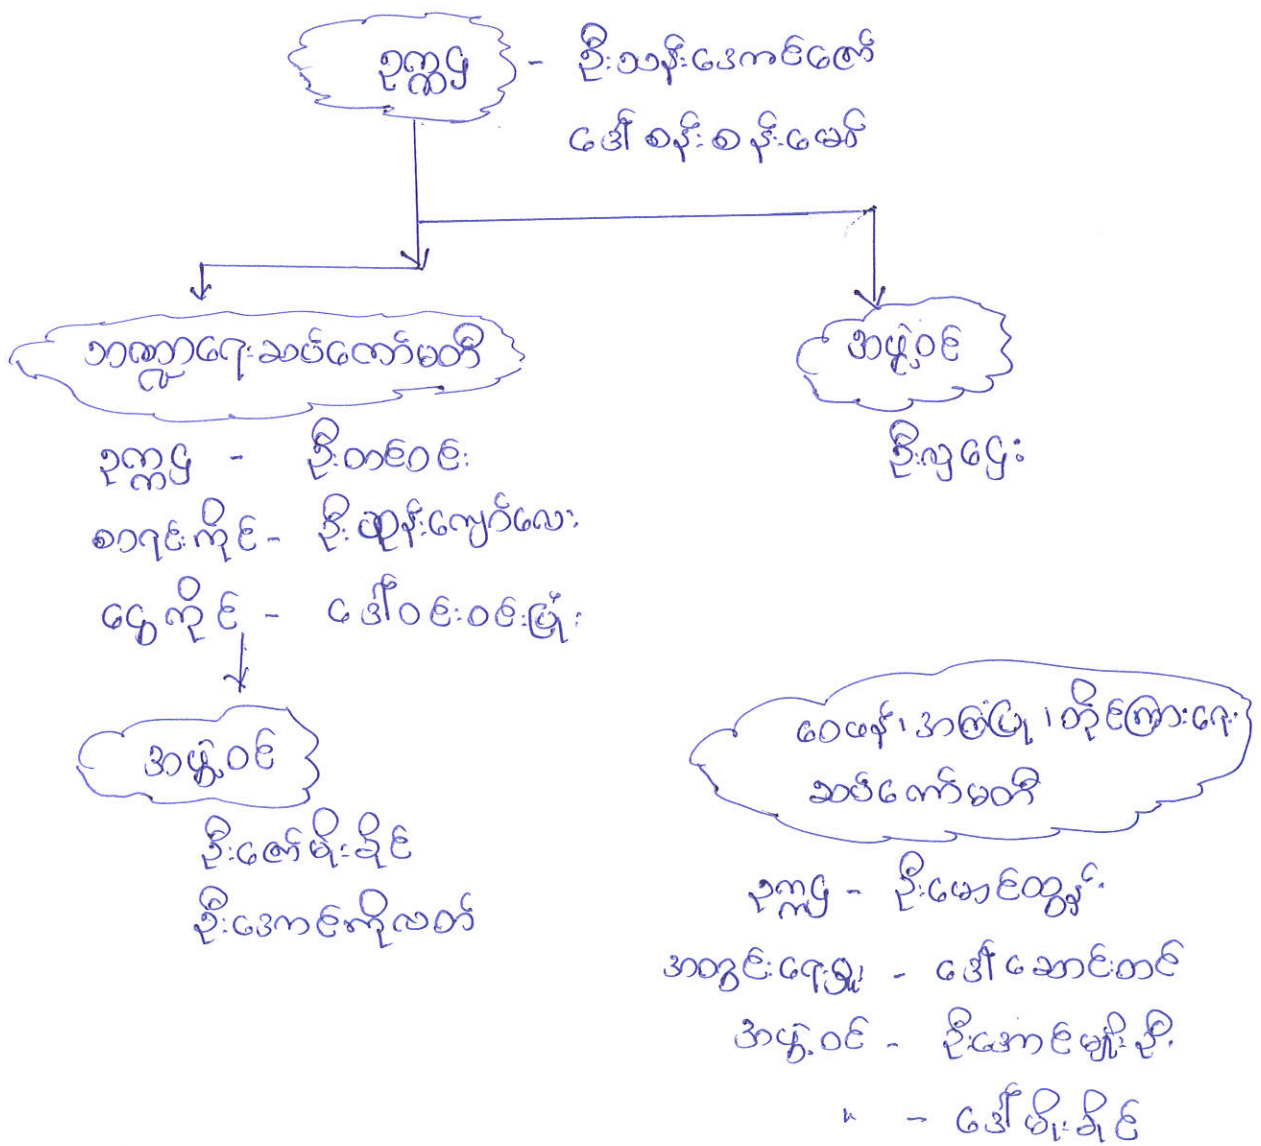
ဥက္ကဋ္ဌ - ဦးသန်းဒေါင်ကြော်
ဒေါ်စန်းစန်းမော်

ဘဏ္ဍာရေးဆပ်ကော်မတီ
ဥက္ကဋ္ဌ - ဦးတင်ဝင်း
စာရင်းကိုင် - ဦးထွန်းကျော်လေး
ငွေကိုင် - ဒေါ်ဝင်းဝင်းမြိုင်

အဖွဲ့ဝင်
ဦးလှမြေး

အဖွဲ့ဝင်
ဦးကျော်မိုးနိုင်
ဦးအောင်ကိုလတ်

ဝေယျာ၊ အကြံပြု၊ တိုင်ကြားရေး ဆပ်ကော်မတီ
ဥက္ကဋ္ဌ - ဦးမောင်ထွန်း
အတွင်းရေးမှူး - ဒေါ်ဆောင်တင်
အဖွဲ့ဝင် - ဦးအောင်မျိုးဦး
" - ဒေါ်မိုးနိုင်